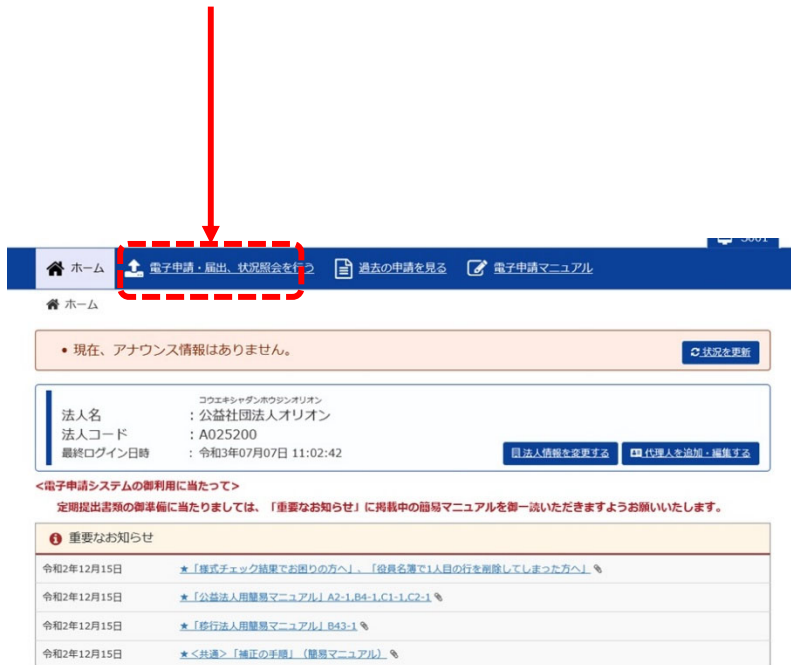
ホーム　電子申請・届出、状況照会を行う　過去の申請を見る　電子申請マニュアル

ホーム

• 現在、アナウンス情報はありません。

状況を更新

コウエキシャダンホウジンオリオン
法人名　：公益社団法人オリオン
法人コード　：A025200
最終ログイン日時　：令和3年07月07日 11:02:42

法人情報を変更する　代理人を追加・編集する

<電子申請システムの御利用に当たって>
定期提出書類の御準備に当たりましては、「重要なお知らせ」に掲載中の簡易マニュアルを御一読いただきますようお願いいたします。

重要なお知らせ

令和2年12月15日　★「様式チェック結果でお困りの方へ」、「役員名簿で1人目の行を削除してしまった方へ」

令和2年12月15日　★「公益法人用簡易マニュアル」A2-1,B4-1,C1-1,C2-1

令和2年12月15日　★「移行法人用簡易マニュアル」B43-1

令和2年12月15日　★<共通>「補正の手順」（簡易マニュアル）